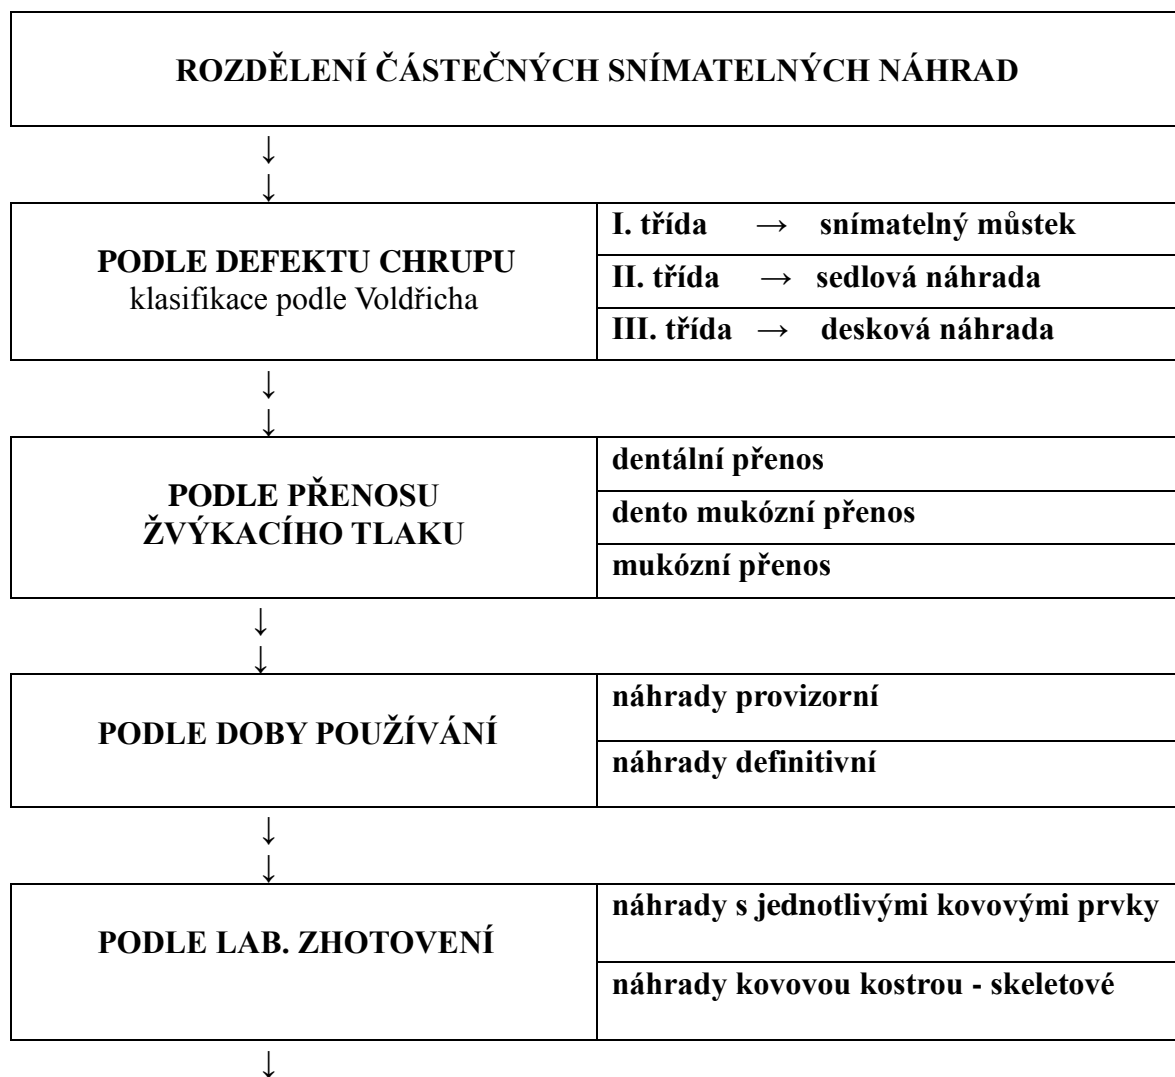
ROZDĚLENÍ ČÁSTEČNÝCH SNÍMATELNÝCH NÁHRAD

↓
↓

| PODLE DEFEKTU CHRUPU klasifikace podle Voldřicha | I. třída → snímatelný můstek |
|---|---|
| | II. třída → sedlová náhrada |
| | III. třída → desková náhrada |

↓
↓

| PODLE PŘENOSU ŽVÝKACÍHO TLAKU | dentální přenos |
|---|---|
| | dento mukózní přenos |
| | mukózní přenos |

↓
↓

| PODLE DOBY POUŽÍVÁNÍ | náhrady provizorní |
|---|---|
| | náhrady definitivní |

↓
↓

| PODLE LAB. ZHOTOVENÍ | náhrady s jednotlivými kovovými prvky |
|---|---|
| | náhrady kovovou kostrou - skeletové |

↓